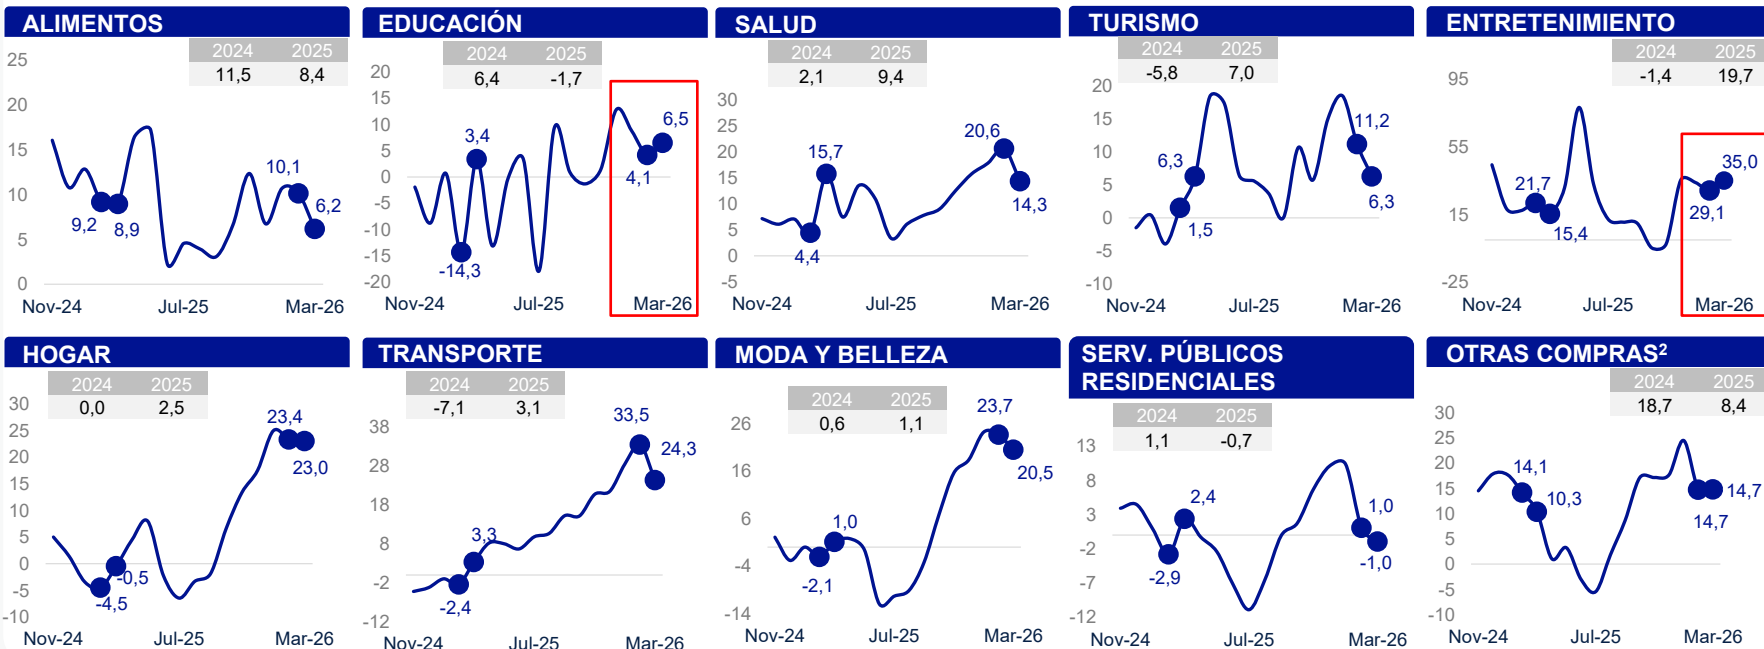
ALIMENTOS

| 2024 | 2025 |
|---|---|
| 11,5 | 8,4 |

25
20
15
10
5
0
9,2
8,9
10,1
6,2
Nov-24 Jul-25 Mar-26

EDUCACIÓN

| 2024 | 2025 |
|---|---|
| 6,4 | -1,7 |

20
15
10
5
0
-5
-10
-15
-20
3,4
-14,3
6,5
4,1
Nov-24 Jul-25 Mar-26

SALUD

| 2024 | 2025 |
|---|---|
| 2,1 | 9,4 |

30
25
20
15
10
5
0
-5
15,7
4,4
20,6
14,3
Nov-24 Jul-25 Mar-26

TURISMO

| 2024 | 2025 |
|---|---|
| -5,8 | 7,0 |

20
15
10
5
0
-5
-10
6,3
1,5
11,2
6,3
Nov-24 Jul-25 Mar-26

ENTRETENIMIENTO

| 2024 | 2025 |
|---|---|
| -1,4 | 19,7 |

95
55
15
-25
21,7
15,4
35,0
29,1
Nov-24 Jul-25 Mar-26

HOGAR

| 2024 | 2025 |
|---|---|
| 0,0 | 2,5 |

30
25
20
15
10
5
0
-5
-10
-0,5
-4,5
23,4
23,0
Nov-24 Jul-25 Mar-26

TRANSPORTE

| 2024 | 2025 |
|---|---|
| -7,1 | 3,1 |

38
28
18
8
-2
-12
3,3
-2,4
33,5
24,3
Nov-24 Jul-25 Mar-26

MODA Y BELLEZA

| 2024 | 2025 |
|---|---|
| 0,6 | 1,1 |

26
16
6
-4
-14
1,0
-2,1
23,7
20,5
Nov-24 Jul-25 Mar-26

SERV. PÚBLICOS RESIDENCIALES

| 2024 | 2025 |
|---|---|
| 1,1 | -0,7 |

13
8
3
-2
-7
-12
2,4
-2,9
1,0
-1,0
Nov-24 Jul-25 Mar-26

OTRAS COMPRAS²

| 2024 | 2025 |
|---|---|
| 18,7 | 8,4 |

30
25
20
15
10
5
0
-5
-10
14,1
10,3
14,7
14,7
Nov-24 Jul-25 Mar-26